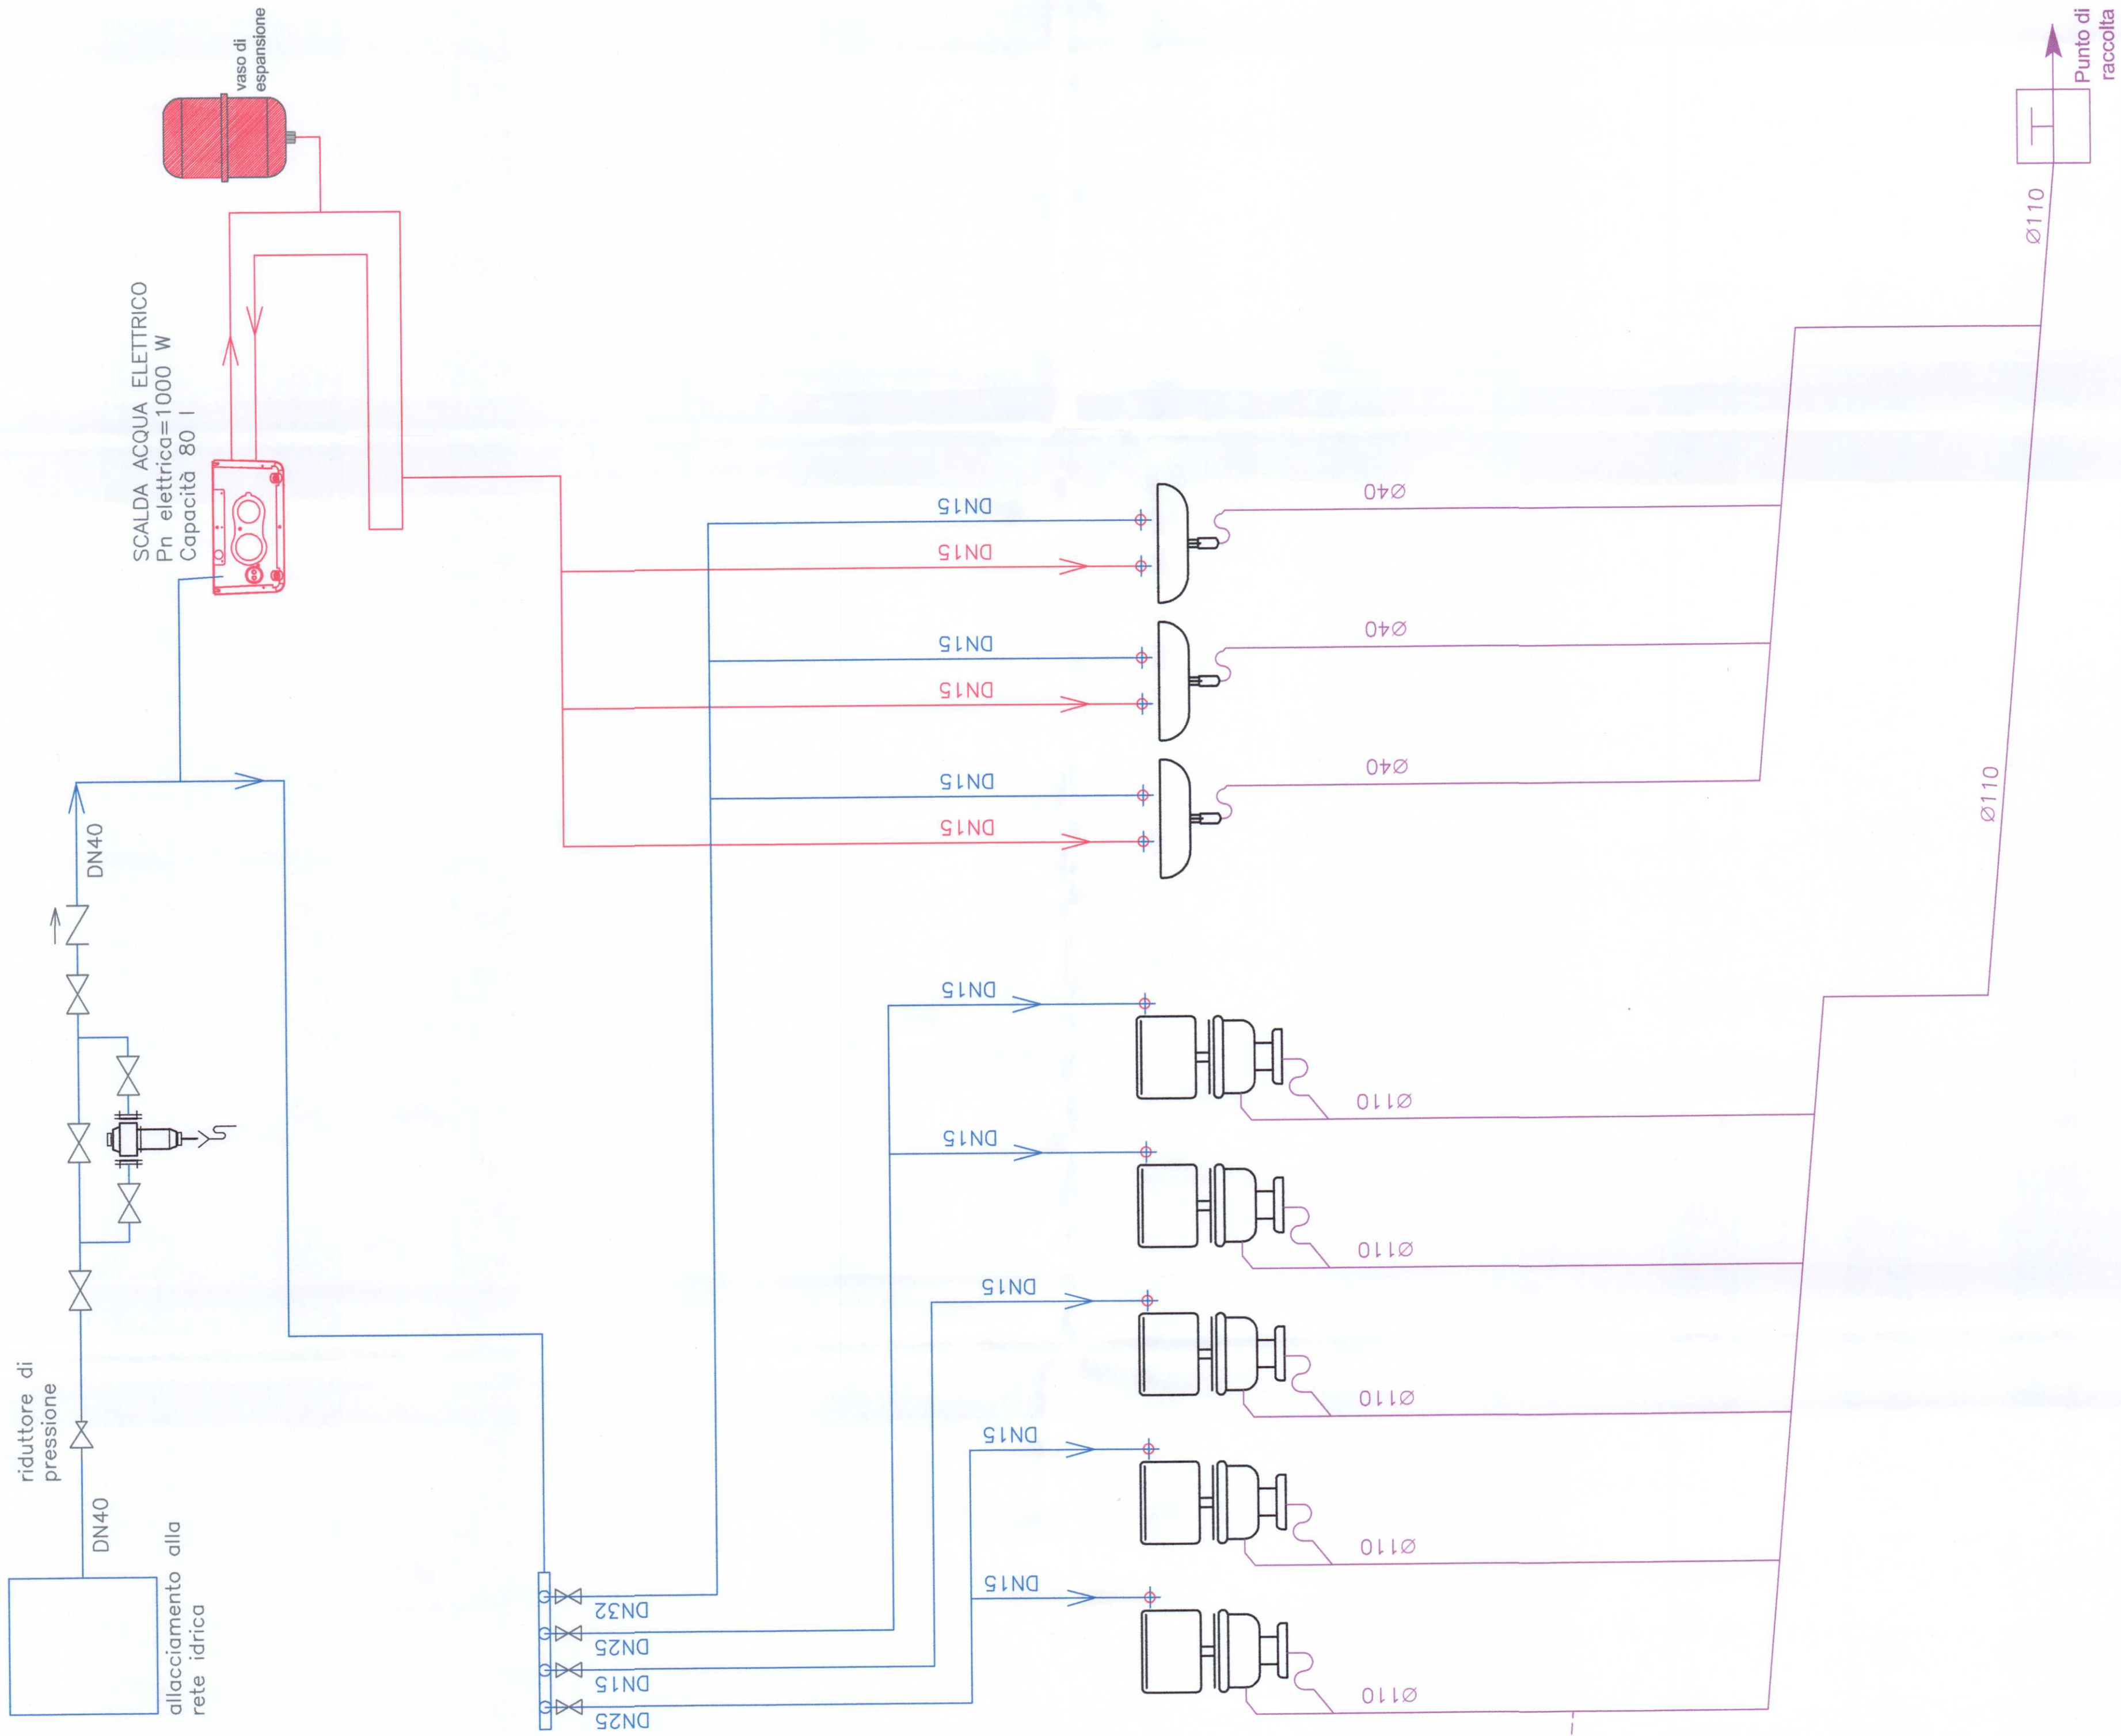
vaso di espansione

Punto di raccolta

SCALDA ACQUA ELETTRICO
Pn elettrica=1000 W
Capacità 80 l

Ø110

DN15
DN15
Ø40

DN15
DN15
Ø40

DN15
DN15
Ø40

Ø110

DN40

DN15
Ø110

DN15
Ø110

DN15
Ø110

DN15
Ø110

DN15
Ø110

riduttore di pressione

DN40

allacciamento alla rete idrica

DN32
DN25
DN15
DN25